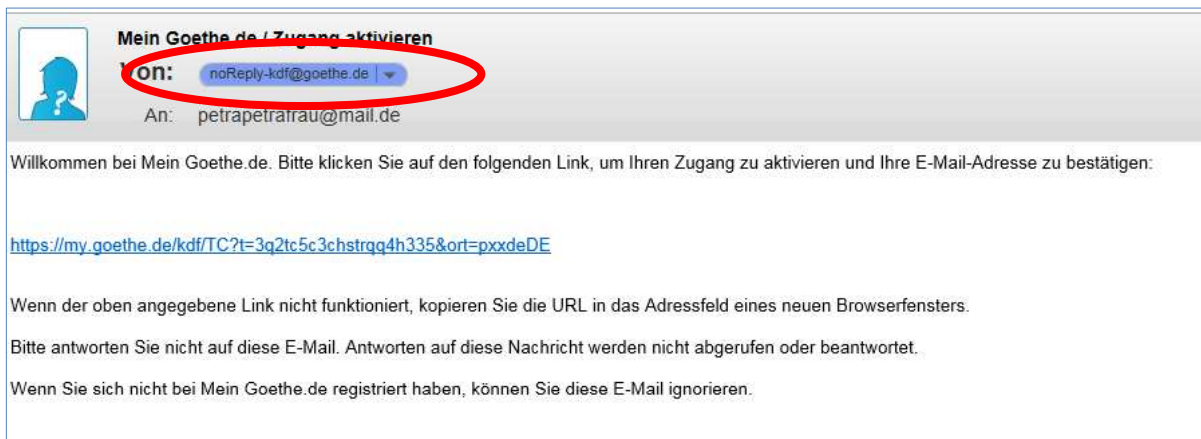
Mein Goethe.de / Zugang aktivieren
Von: noReply-kdf@goethe.de
An: petrapetrafrau@mail.de

Willkommen bei Mein Goethe.de. Bitte klicken Sie auf den folgenden Link, um Ihren Zugang zu aktivieren und Ihre E-Mail-Adresse zu bestätigen:

https://my.goethe.de/kdf/TC?t=3q2tc5c3chstrqq4h335&ort=pxxdeDE

Wenn der oben angegebene Link nicht funktioniert, kopieren Sie die URL in das Adressfeld eines neuen Browserfensters.

Bitte antworten Sie nicht auf diese E-Mail. Antworten auf diese Nachricht werden nicht abgerufen oder beantwortet.

Wenn Sie sich nicht bei Mein Goethe.de registriert haben, können Sie diese E-Mail ignorieren.